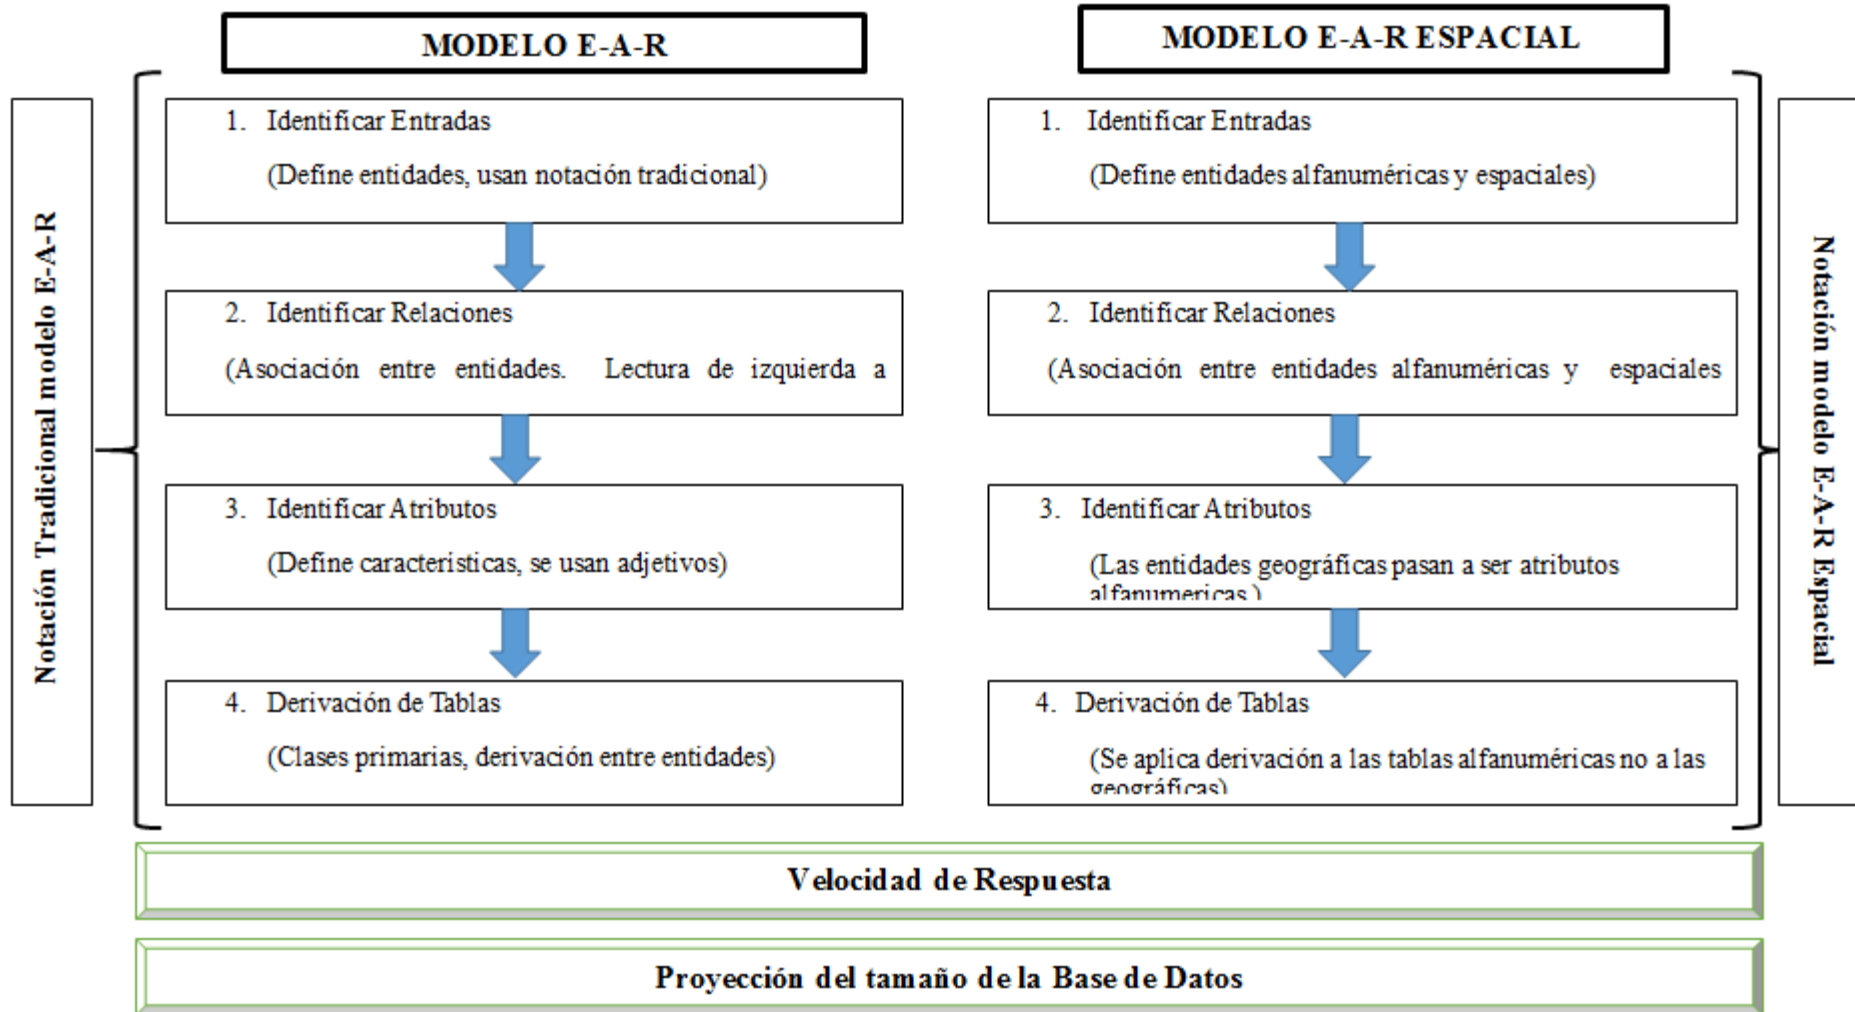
MODELO E-A-R

MODELO E-A-R ESPACIAL

Notación Tradicional modelo E-A-R

1. Identificar Entradas
(Define entidades, usan notación tradicional)

2. Identificar Relaciones
(Asociación entre entidades. Lectura de izquierda a

3. Identificar Atributos
(Define caracteristicas, se usan adjetivos)

4. Derivación de Tablas
(Clases primarias, derivación entre entidades)

1. Identificar Entradas
(Define entidades alfanuméricas y espaciales)

2. Identificar Relaciones
(Asociación entre entidades alfanuméricas y espaciales

3. Identificar Atributos
(Las entidades geográficas pasan a ser atributos alfanumericas.)

4. Derivación de Tablas
(Se aplica derivación a las tablas alfanuméricas no a las geográficas)

Notación modelo E-A-R Espacial

Velocidad de Respuesta

Proyección del tamaño de la Base de Datos